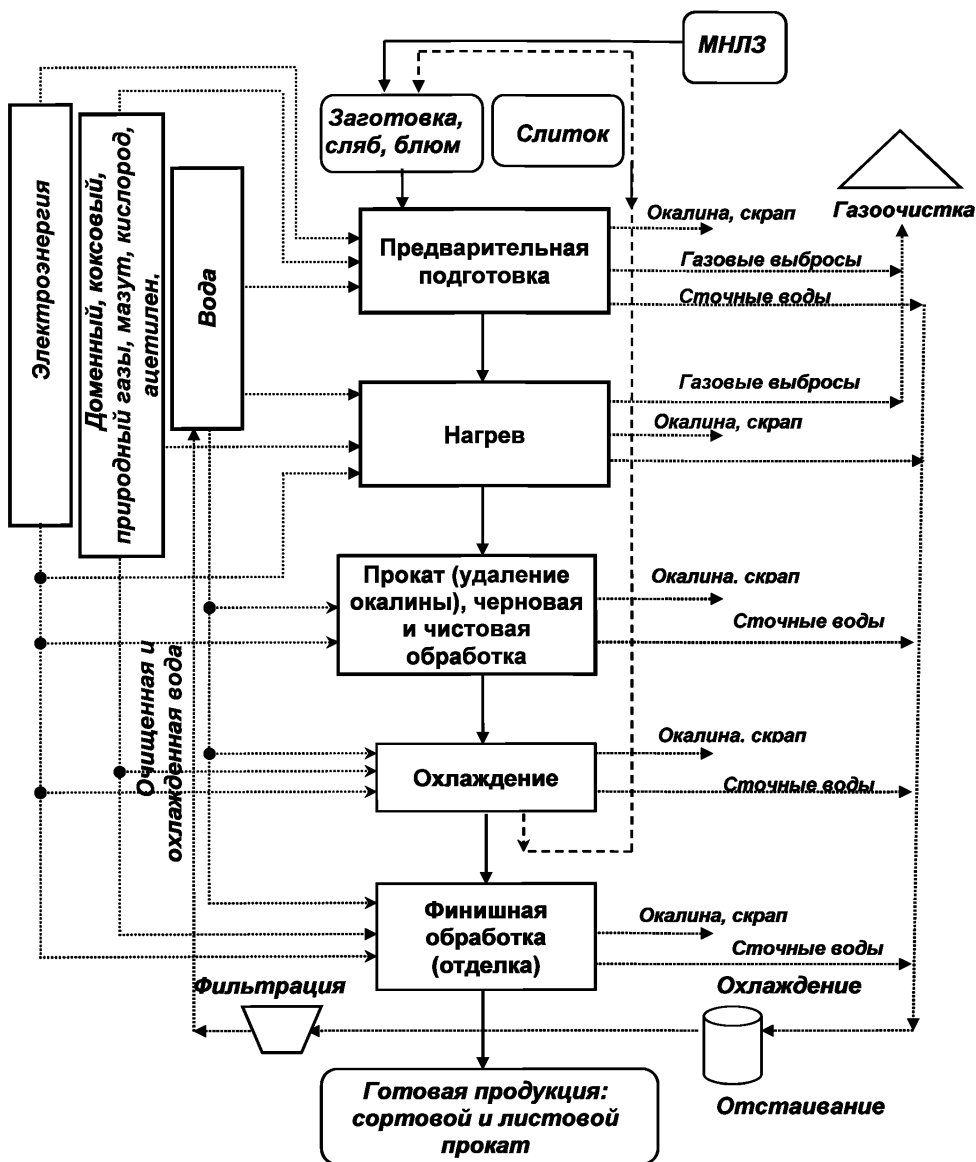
МНЛЗ

Заготовка, сляб, блюм

Слиток

Газоочистка

Электроэнергия

Доменный, коксовый, природный газы, мазут, кислород, ацетилен.

Вода

Предварительная подготовка

Окалина, скрап

Газовые выбросы

Сточные воды

Нагрев

Газовые выбросы

Окалина, скрап

Прокат (удаление окалины), черновая и чистовая обработка

Окалина, скрап

Сточные воды

Очищенная и охлажденная вода

Охлаждение

Окалина, скрап

Сточные воды

Финишная обработка (отделка)

Окалина, скрап

Сточные воды

Фильтрация

Охлаждение

Отстаивание

Готовая продукция: сортовой и листовой прокат